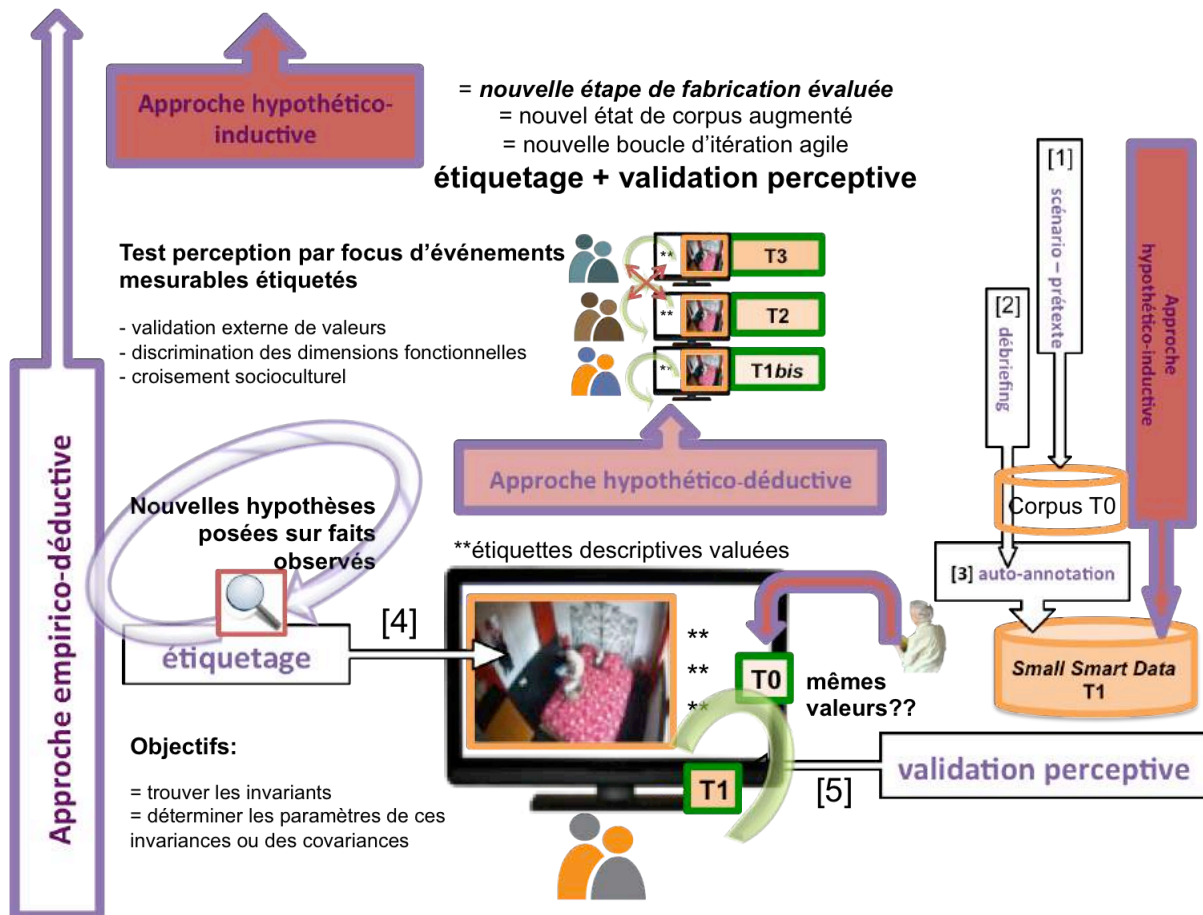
Approche hypothético-inductive

= *nouvelle étape de fabrication évaluée*
= nouvel état de corpus augmenté
= nouvelle boucle d'itération agile

**étiquetage + validation perceptive**

[1] scénario – prétexte

Approche hypothético-inductive

Test perception par focus d'événements mesurables étiquetés

- validation externe de valeurs
- discrimination des dimensions fonctionnelles
- croisement socioculturel

** T3
** T2
** T1*bis*

[2] débriefing

Approche empirico-déductive

Approche hypothético-déductive

Corpus T0

Nouvelles hypothèses posées sur faits observés

**étiquettes descriptives valuées

[3] auto-annotation

[4]

étiquetage

**
**
**

T0

mêmes valeurs??

Small Smart Data T1

Objectifs:

= trouver les invariants
= déterminer les paramètres de ces invariances ou des covariances

T1

[5]

validation perceptive